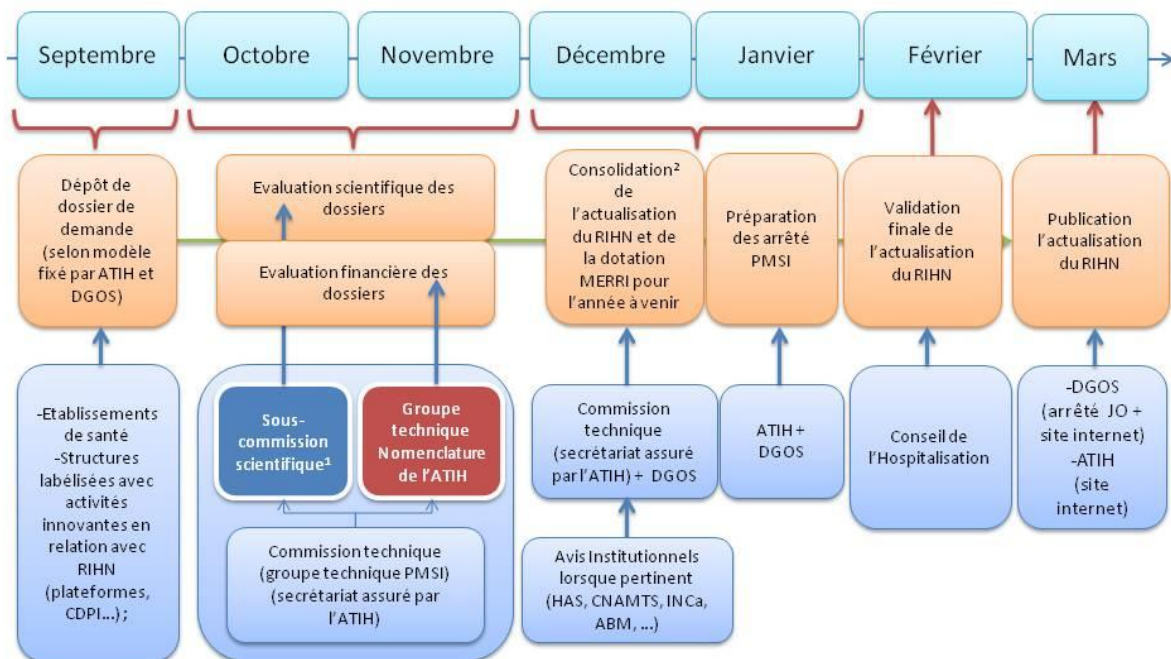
Septembre

Octobre

Novembre

Décembre

Janvier

Février

Mars

Dépôt de dossier de demande (selon modèle fixé par ATIH et DGOS)

Evaluation scientifique des dossiers

Evaluation financière des dossiers

Consolidation² de l'actualisation du RIHN et de la dotation MERRI pour l'année à venir

Préparation des arrêté PMSI

Validation finale de l'actualisation du RIHN

Publication l'actualisation du RIHN

-Etablissements de santé
-Structures labélisées avec activités innovantes en relation avec RIHN (plateformes, CDPI…);

Sous-commission scientifique¹

Groupe technique Nomenclature de l'ATIH

Commission technique (groupe technique PMSI) (secrétariat assuré par l'ATIH)

Commission technique (secrétariat assuré par l'ATIH) + DGOS

Avis Institutionnels lorsque pertinent (HAS, CNAMTS, INCa, ABM, …)

ATIH + DGOS

Conseil de l'Hospitalisation

-DGOS (arrêté JO + site internet)
-ATIH (site internet)